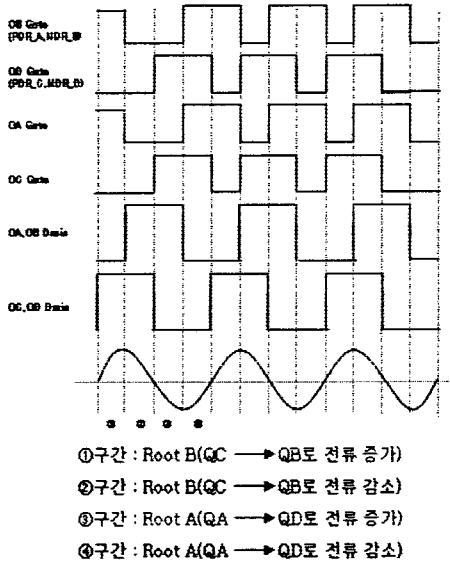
QB Gate (PDR_A,NDR_B)

QD Gate (PDR_C,NDR_D)

QA Gate

QC Gate

QA,QB Drain

QC,QD Drain

①구간 : Root B(QC → QB로 전류 증가)

②구간 : Root B(QC → QB로 전류 감소)

③구간 : Root A(QA → QD로 전류 증가)

④구간 : Root A(QA → QD로 전류 감소)